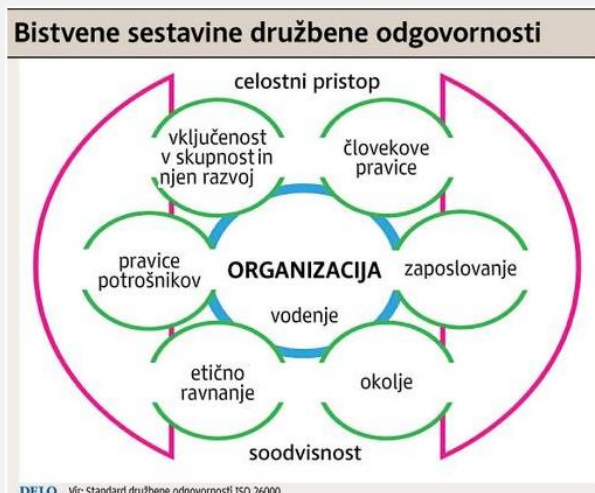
Bistvene sestavine družbene odgovornosti

celostni pristop

vključenost v skupnost in njen razvoj

človekove pravice

pravice potrošnikov

ORGANIZACIJA

zaposlovanje

vodenje

etično ravnanje

okolje

soodvisnost

DELO Vir: Standard družbene odgovornosti ISO 26000